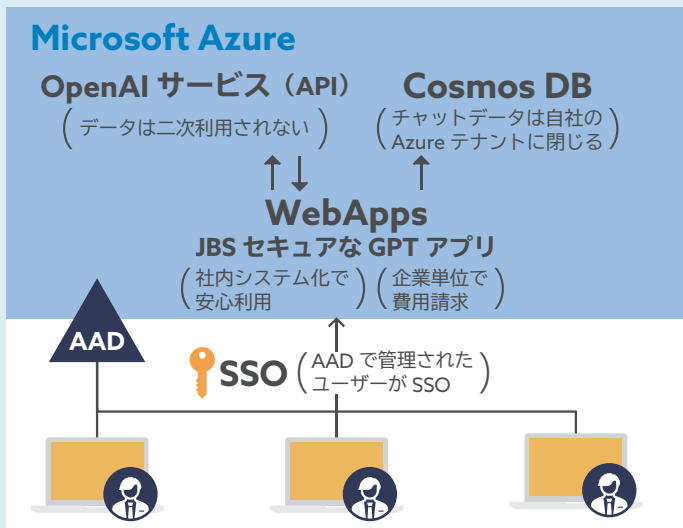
Microsoft Azure

OpenAI サービス（API）

（データは二次利用されない）

Cosmos DB

（チャットデータは自社の Azure テナントに閉じる）

WebApps

JBS セキュアな GPT アプリ

（社内システム化で安心利用）（企業単位で費用請求）

AAD

SSO（AAD で管理されたユーザーが SSO）